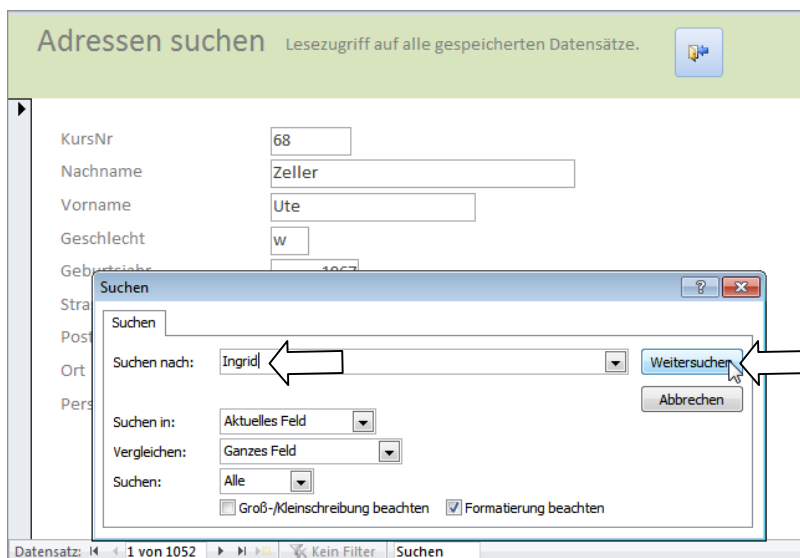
Adressen suchen Lesezugriff auf alle gespeicherten Datensätze.

KursNr 68
Nachname Zeller
Vorname Ute
Geschlecht w
Geb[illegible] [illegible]
Stra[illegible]
Post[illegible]
Ort
Pers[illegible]

Suchen ? ✕
Suchen
Suchen nach: Ingrid
Weitersuchen
Abbrechen
Suchen in: Aktuelles Feld
Vergleichen: Ganzes Feld
Suchen: Alle
Groß-/Kleinschreibung beachten
Formatierung beachten

Datensatz: 1 von 1052 Kein Filter Suchen